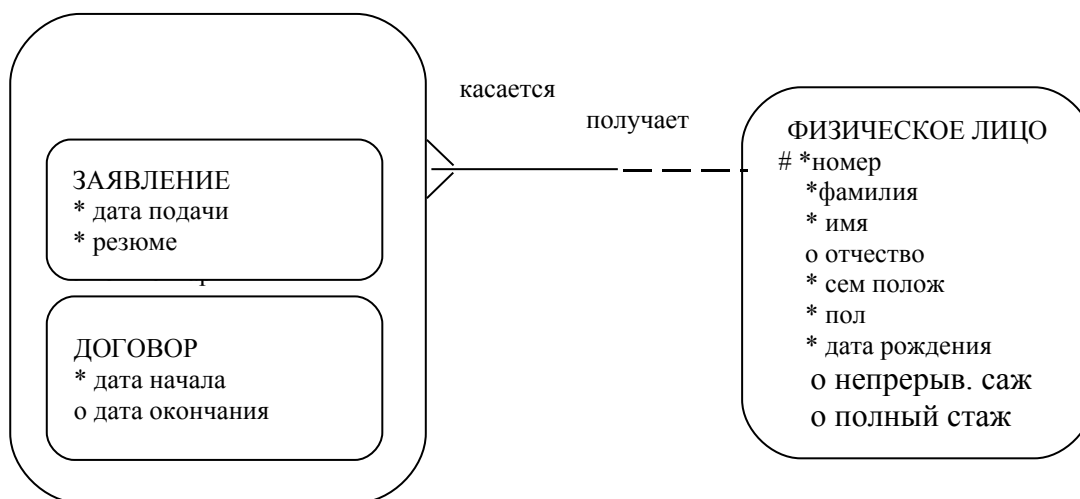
касается

получает

ЗАЯВЛЕНИЕ
* дата подачи
* резюме

ДОГОВОР
* дата начала
о дата окончания

ФИЗИЧЕСКОЕ ЛИЦО
# *номер
*фамилия
* имя
о отчество
* сем полож
* пол
* дата рождения
о непрерыв. саж
о полный стаж